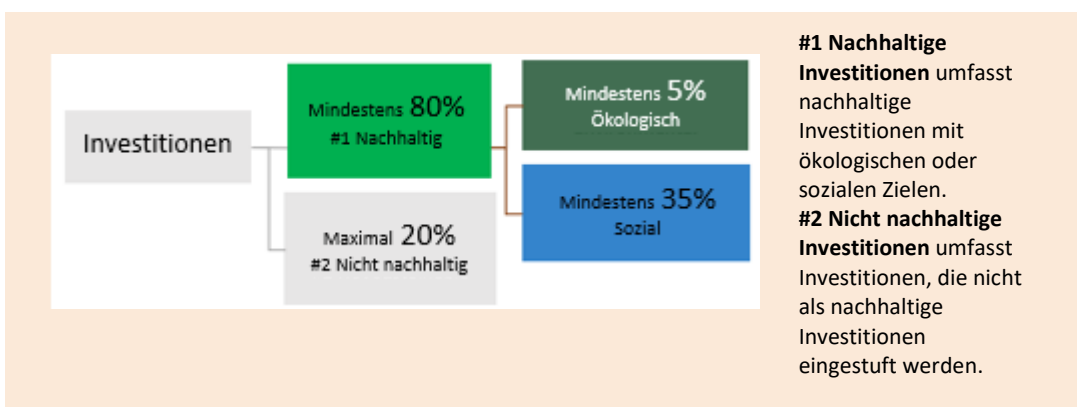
Investitionen

Mindestens 80%
#1 Nachhaltig

Maximal 20%
#2 Nicht nachhaltig

Mindestens 5%
Ökologisch

Mindestens 35%
Sozial

**#1 Nachhaltige Investitionen** umfasst nachhaltige Investitionen mit ökologischen oder sozialen Zielen.
**#2 Nicht nachhaltige Investitionen** umfasst Investitionen, die nicht als nachhaltige Investitionen eingestuft werden.